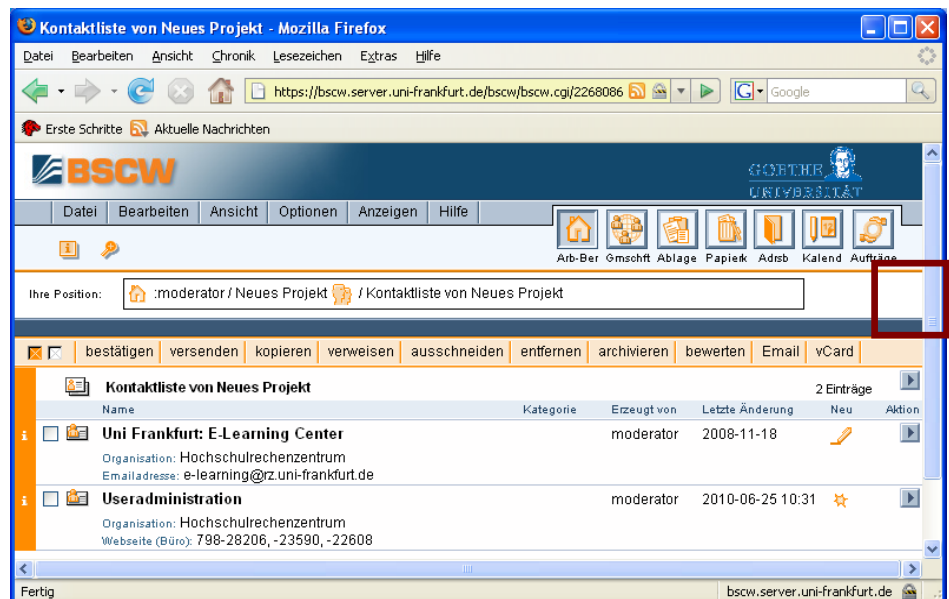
Kontaktliste von Neues Projekt - Mozilla Firefox

Datei Bearbeiten Ansicht Chronik Lesezeichen Extras Hilfe

https://bscw.server.uni-frankfurt.de/bscw/bscw.cgi/2268086

Google

Erste Schritte Aktuelle Nachrichten

BSCW

GOETHE UNIVERSITÄT

Datei Bearbeiten Ansicht Optionen Anzeigen Hilfe

Arb-Ber Gmschft Ablage Papierk Adrsb Kalend Aufträge

Ihre Position: :moderator / Neues Projekt / Kontaktliste von Neues Projekt

bestätigen versenden kopieren verweisen ausschneiden entfernen archivieren bewerten Email vCard

Kontaktliste von Neues Projekt

2 Einträge

| Name | Kategorie | Erzeugt von | Letzte Änderung | Neu | Aktion |
|---|---|---|---|---|---|
| Uni Frankfurt: E-Learning Center<br>Organisation: Hochschulrechenzentrum<br>Emailadresse: e-learning@rz.uni-frankfurt.de | | moderator | 2008-11-18 | | |
| Useradministration<br>Organisation: Hochschulrechenzentrum<br>Webseite (Büro): 798-28206, -23590, -22608 | | moderator | 2010-06-25 10:31 | | |

Fertig

bscw.server.uni-frankfurt.de